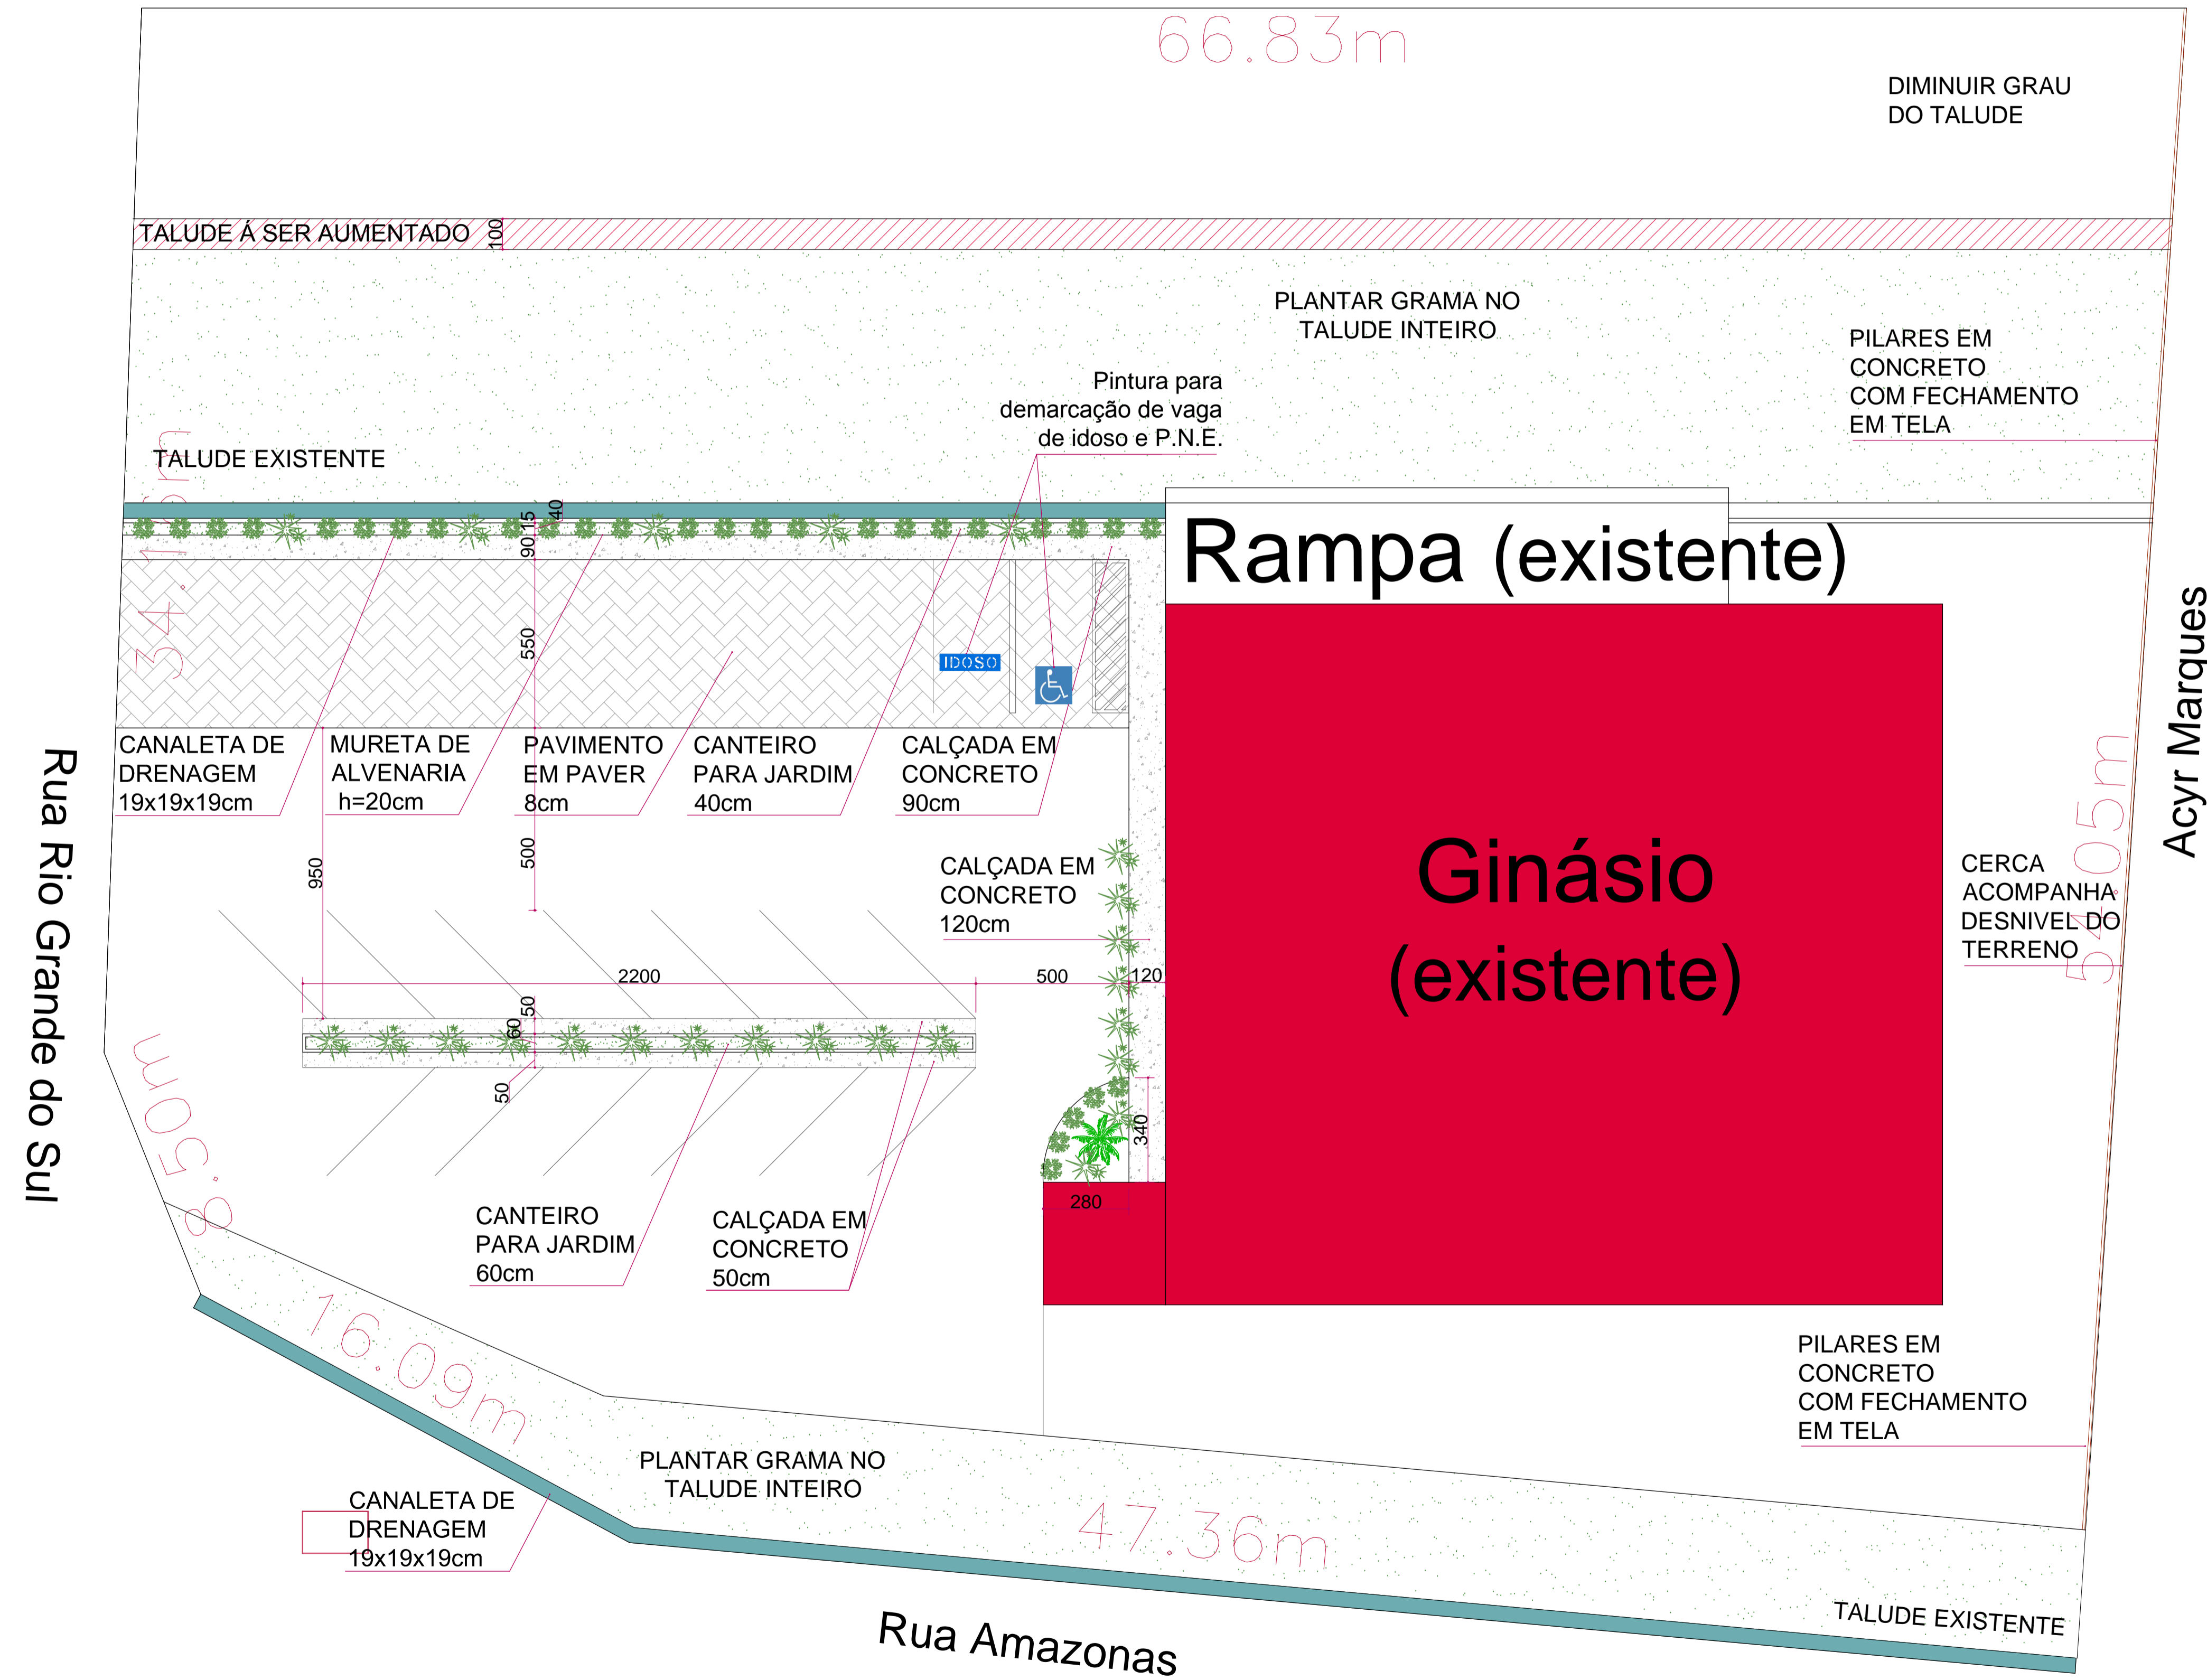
66.83m

DIMINUIR GRAU DO TALUDE

TALUDE Á SER AUMENTADO 100

PLANTAR GRAMA NO TALUDE INTEIRO

PILARES EM CONCRETO COM FECHAMENTO EM TELA

Pintura para demarcação de vaga de idoso e P.N.E.

TALUDE EXISTENTE

34.18m

140 15 90

550

IDOSO

Rampa (existente)

Acyr Marques

CANALETA DE DRENAGEM 19x19x19cm

MURETA DE ALVENARIA h=20cm

PAVIMENTO EM PAVER 8cm

CANTEIRO PARA JARDIM 40cm

CALÇADA EM CONCRETO 90cm

Rua Rio Grande do Sul

950

500

CALÇADA EM CONCRETO 120cm

Ginásio (existente)

CERCA ACOMPANHA DESNIVEL DO TERRENO

54.05m

2200

500

120

50

60

50

8.90m

340

280

CANTEIRO PARA JARDIM 60cm

CALÇADA EM CONCRETO 50cm

PILARES EM CONCRETO COM FECHAMENTO EM TELA

16.09m

PLANTAR GRAMA NO TALUDE INTEIRO

CANALETA DE DRENAGEM 19x19x19cm

47.36m

TALUDE EXISTENTE

Rua Amazonas